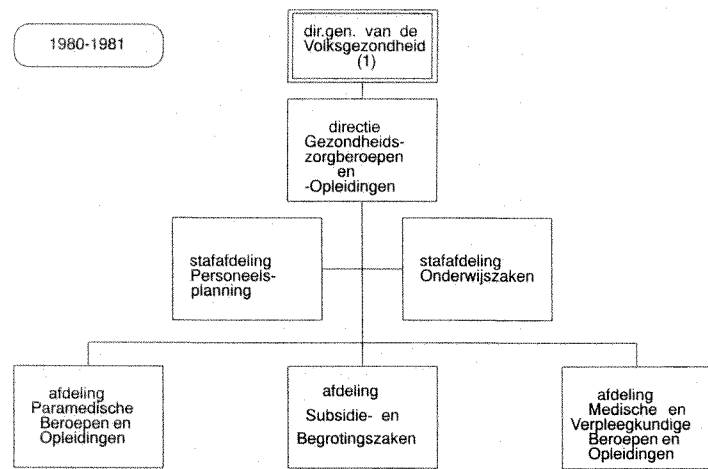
1980-1981

dir.gen. van de Volksgezondheid (1)

directie Gezondheidszorgberoepen en -Opleidingen

stafafdeling Personeelsplanning

stafafdeling Onderwijszaken

afdeling Paramedische Beroepen en Opleidingen

afdeling Subsidie- en Begrotingszaken

afdeling Medische en Verpleegkundige Beroepen en Opleidingen